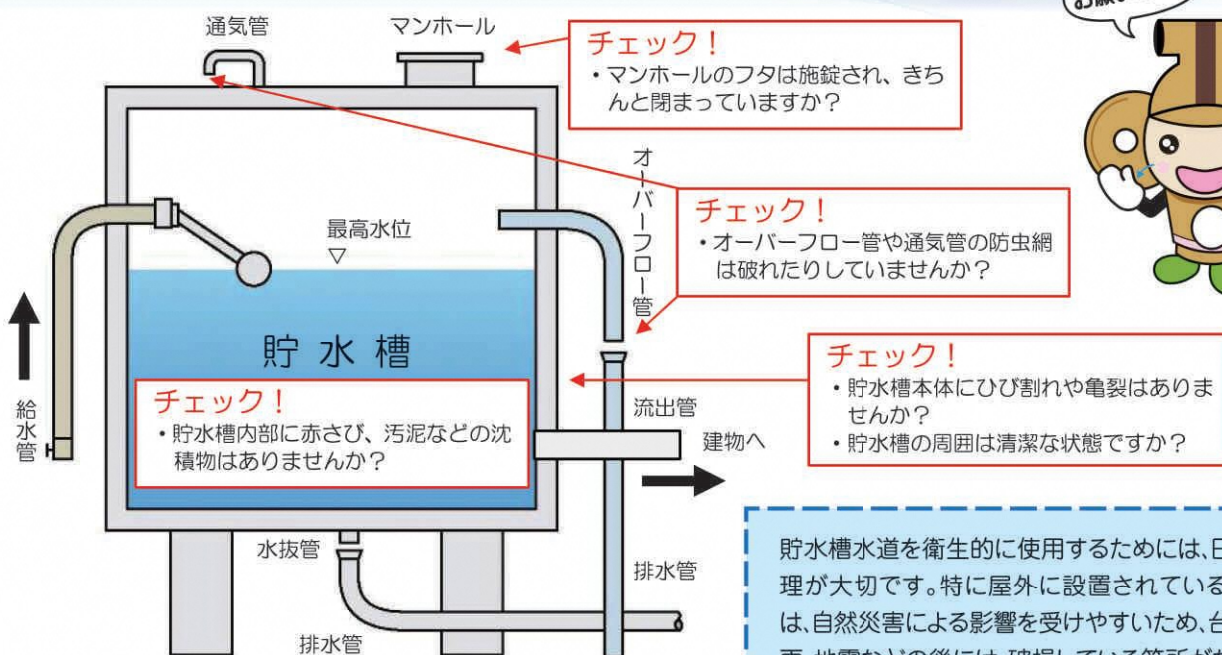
通気管

マンホール

チェック！
・マンホールのフタは施錠され、きちんと閉まっていますか？

お願い

オーバーフロー管

チェック！
・オーバーフロー管や通気管の防虫網は破れたりしていませんか？

最高水位
▽

貯水槽

チェック！
・貯水槽本体にひび割れや亀裂はありませんか？
・貯水槽の周囲は清潔な状態ですか？

給水管

チェック！
・貯水槽内部に赤さび、汚泥などの沈積物はありませんか？

流出管

建物へ

水抜管

排水管

排水管

貯水槽水道を衛生的に使用するためには、日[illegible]理が大切です。特に屋外に設置されている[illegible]は、自然災害による影響を受けやすいため、台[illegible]
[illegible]